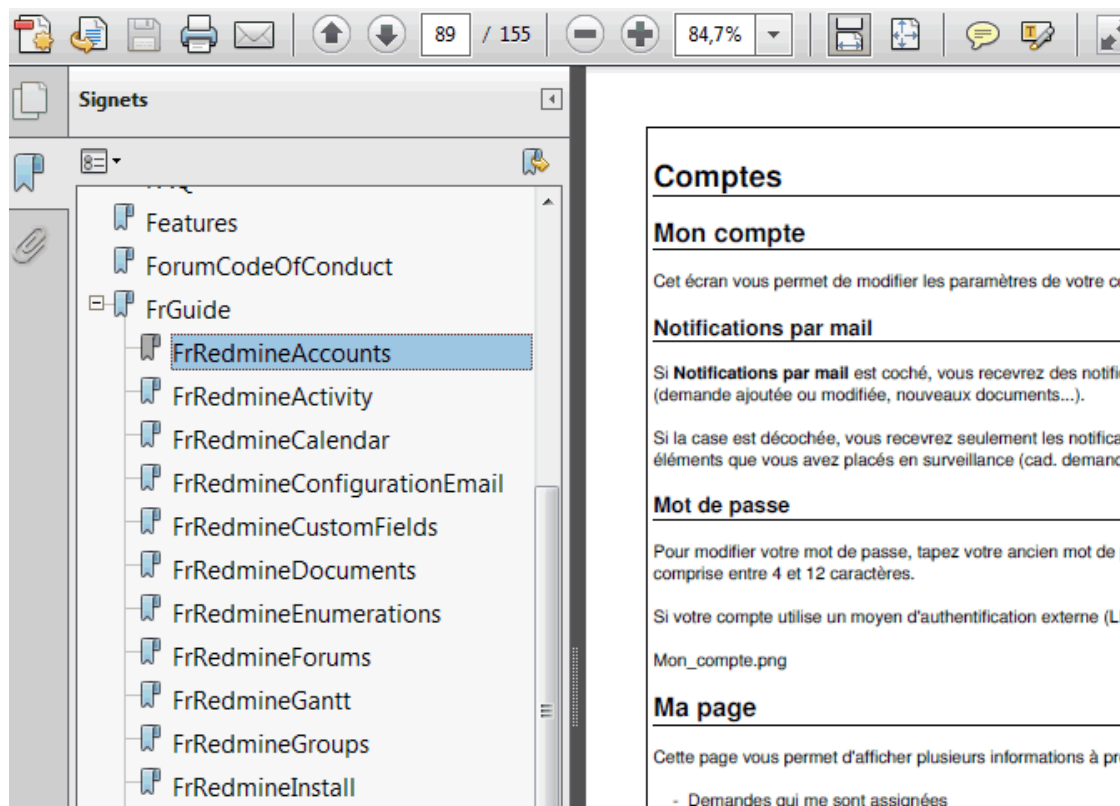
89 / 155

84,7%

Signets

Features
ForumCodeOfConduct
FrGuide
FrRedmineAccounts
FrRedmineActivity
FrRedmineCalendar
FrRedmineConfigurationEmail
FrRedmineCustomFields
FrRedmineDocuments
FrRedmineEnumerations
FrRedmineForums
FrRedmineGantt
FrRedmineGroups
FrRedmineInstall

Comptes

Mon compte

Cet écran vous permet de modifier les paramètres de votre c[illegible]

Notifications par mail

Si **Notifications par mail** est coché, vous recevrez des notifi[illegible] (demande ajoutée ou modifiée, nouveaux documents...).

Si la case est décochée, vous recevrez seulement les notifica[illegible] éléments que vous avez placés en surveillance (cad. demand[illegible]

Mot de passe

Pour modifier votre mot de passe, tapez votre ancien mot de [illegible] comprise entre 4 et 12 caractères.

Si votre compte utilise un moyen d'authentification externe (L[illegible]

Mon_compte.png

Ma page

Cette page vous permet d'afficher plusieurs informations à pr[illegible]

- Demandes qui me sont assignées